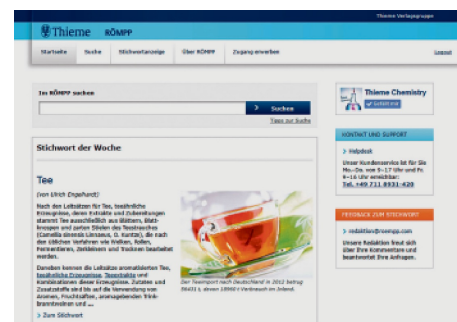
Thieme Verlagsgruppe

Thieme RÖMPP

Startseite | Suche | Stichwortanzeige | Über RÖMPP | Zugang erwerben

Logout

Im RÖMPP suchen

Suchen

Tipps zur Suche

Thieme Chemistry

Gefällt mir

KONTAKT UND SUPPORT

Helpdesk

Unser Kundenservice ist für Sie Mo.–Do. von 8–17 Uhr und Fr. 8–16 Uhr erreichbar:

Tel. +49 711 8931-420

FEEDBACK ZUM STICHWORT

redaktion@roempp.com

Unsere Redaktion freut sich über Ihre Kommentare und beantwortet Ihre Anfragen.

Stichwort der Woche

Tee

(von Ulrich Engelhardt)

Nach den Leitsätzen für Tee, teeähnliche Erzeugnisse, deren Extrakte und Zubereitungen stammt Tee ausschließlich aus Blättern, Blattknospen und zarten Stielen des Teestrauches (Camellia sinensis Linnaeus, O. Kuntze), die nach den üblichen Verfahren wie Welken, Rollen, Fermentieren, Zerkleinern und Trocknen bearbeitet werden.

Daneben kennen die Leitsätze aromatisierten Tee, teeähnliche Erzeugnisse, Teeextrakte und Kombinationen dieser Erzeugnisse. Zutaten und Zusatzstoffe sind bis auf die Verwendung von Aromen, Fruchtsäften, ansonsten Trinkbranntweinen und ...

Zum Stichwort

Der Teeimport nach Deutschland ist 2012 betrug 39431 t, davon 18969 t Verbrauch im Inland.